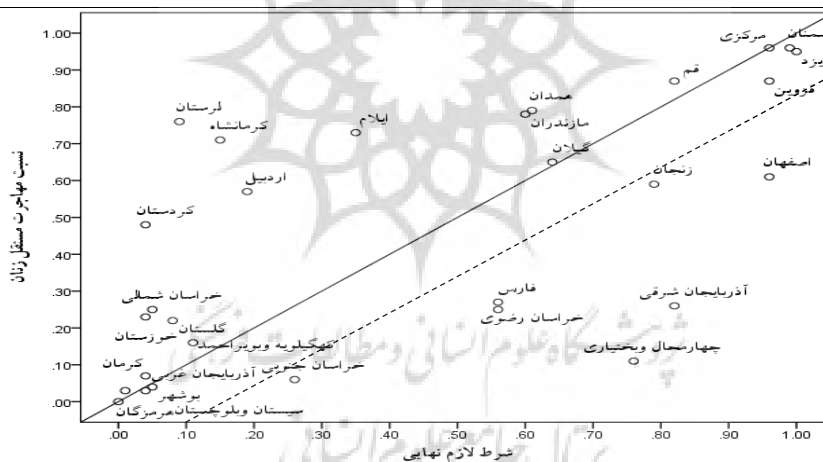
1.00
.90
.80
.70
.60
.50
.40
.30
.20
.10
.00

نسبت مهاجرت مستقل زنان

مرکزی
سمنان
یزد
قم
قزوین
همدان
مازندران
لرستان
کرمانشاه
ایلام
گیلان
زنجان
اصفهان
اردبیل
کردستان
خراسان شمالی
فارس
آذربایجان شرقی
خراسان رضوی
گلستان
خوزستان
کهگیلویه وبویراحمد
چهارمحال وبختیاری
کرمان
خراسان جنوبی
آذربایجان غربی
بوشهر
سیستان وبلوچستان
هرمزگان

.00
.10
.20
.30
.40
.50
.60
.70
.80
.90
1.00

شرط لازم نهایی

پژوهشگاه علوم انسانی و مطالعات فرهنگی